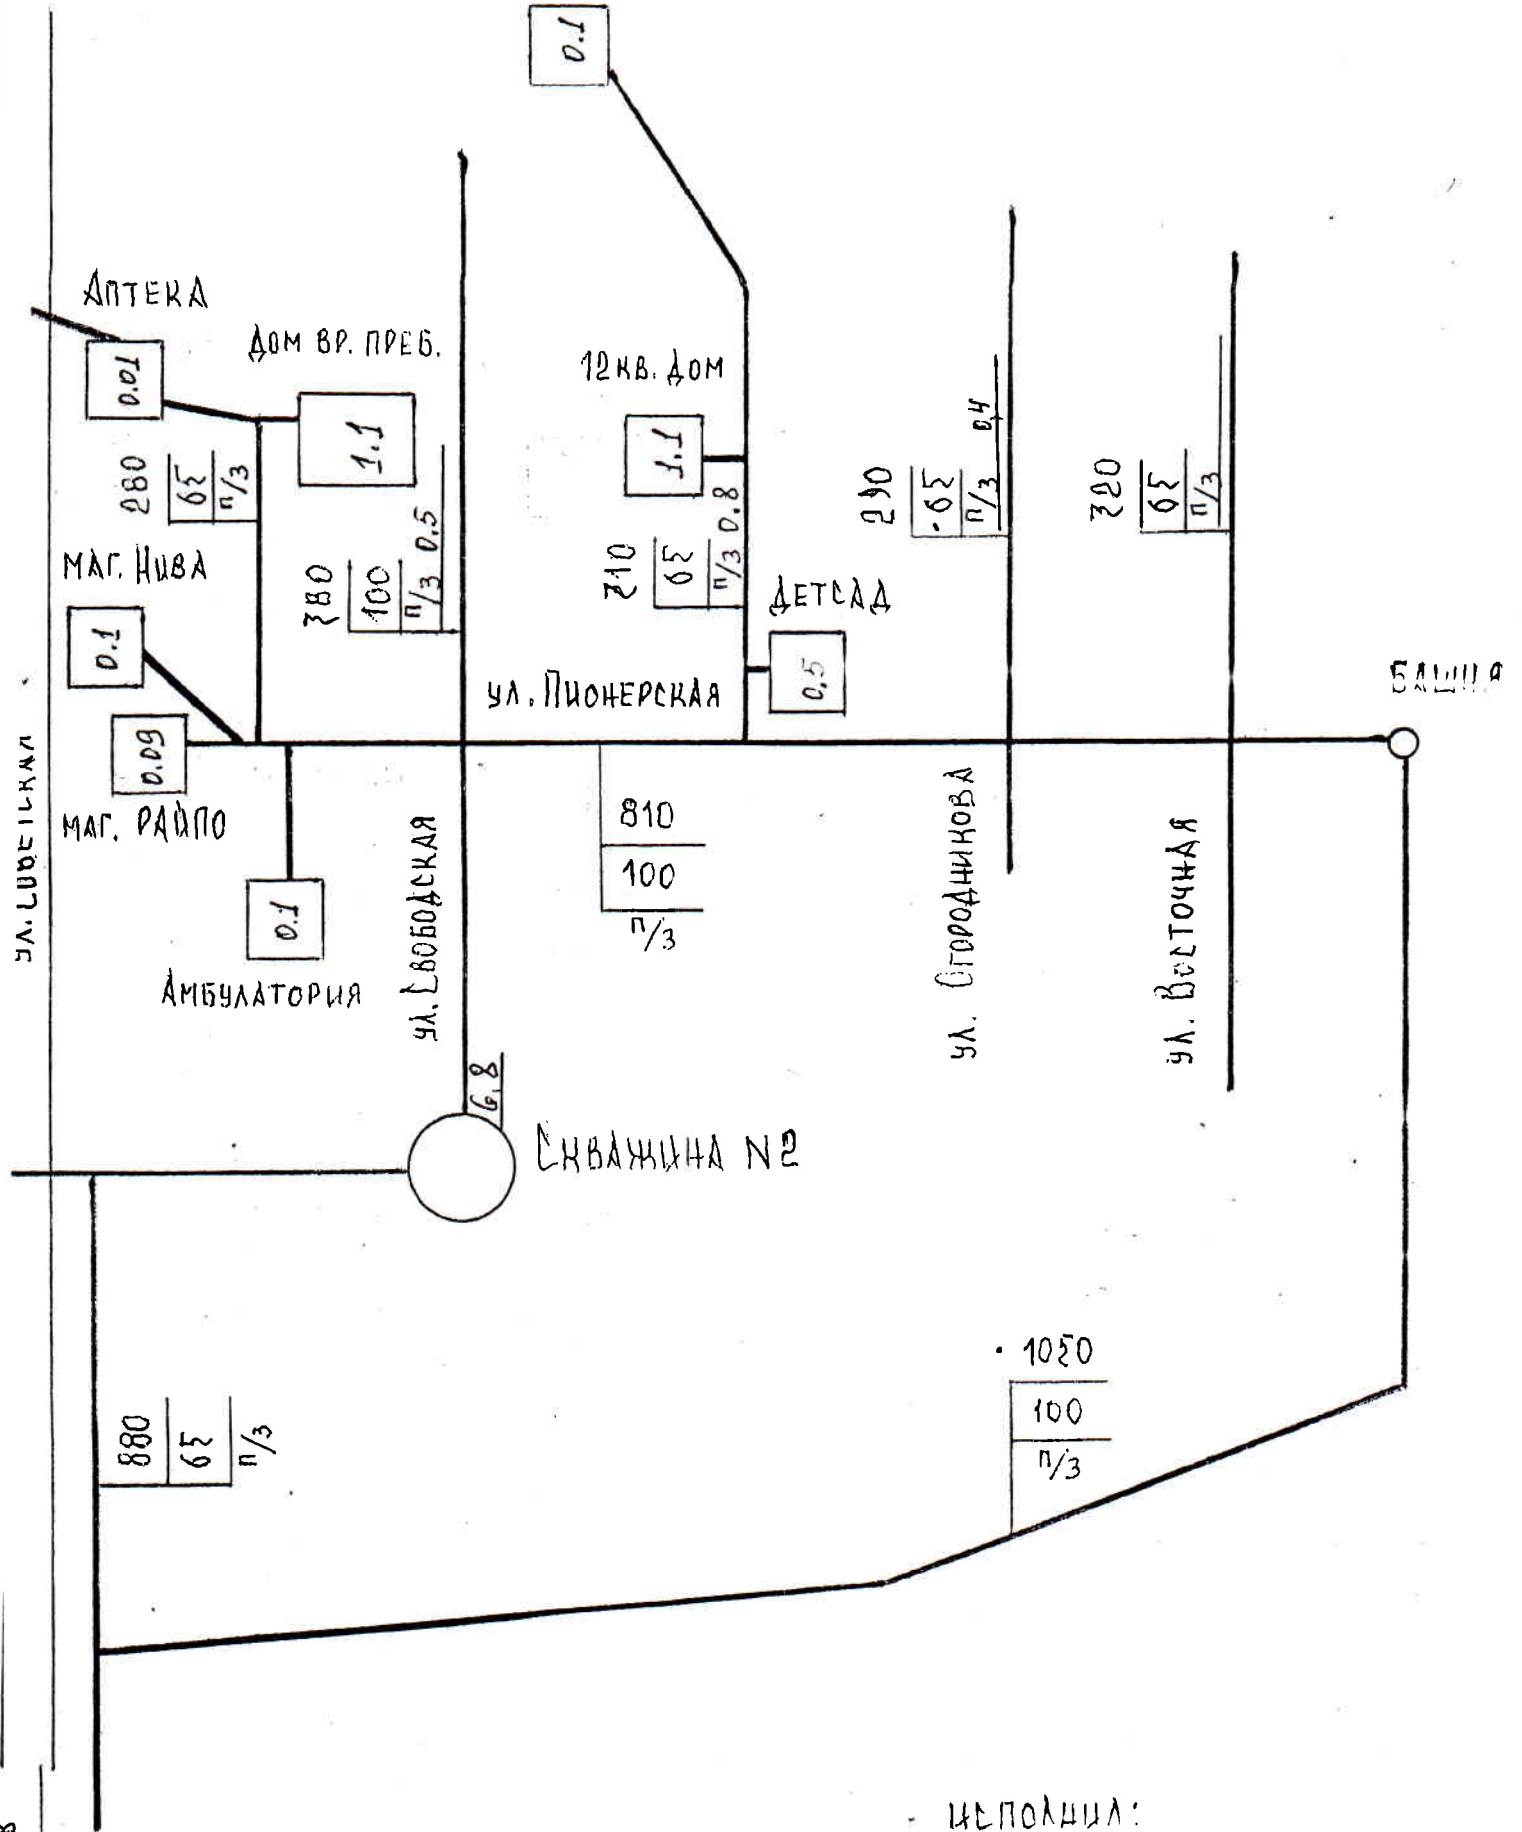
0.1

АПТЕКА

0.01

ДОМ ВР. ПРЕБ.

1.1

280
65
п/3

12КВ. ДОМ

1.1

0.4

290
65
п/3

320
65
п/3

МАГ. НИВА

380
100
п/3
0.5

210
65
п/3
0.8

ДЕТСАД

0.1

0.5

УЛ. ПИОНЕРСКАЯ

БАШНЯ

0.09

МАГ. РАЙПО

810
100
п/3

УЛ. СОВЕТСКАЯ

0.1

АМБУЛАТОРИЯ

УЛ. СВОБОДСКАЯ

УЛ. ОГОРОДНИКОВА

УЛ. ВОСТОЧНАЯ

6.8

СКВАЖИНА N2

1050
100
п/3

880
65
п/3

ИСПОЛНИЛ: